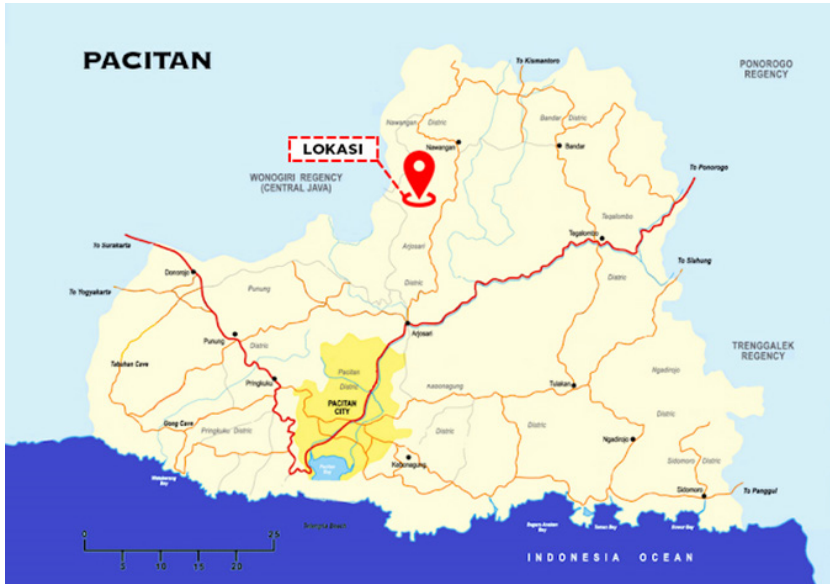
PACITAN

PONOROGO REGENCY

To Kismantoro

LOKASI

Nawangan District

Nawangan

Bandar District

Bandar

WONOGIRI REGENCY (CENTRAL JAVA)

To Ponorogo

Tegalombo

Tegalombo

To Surakarta

Arjosari

To Slahung

Donorojo

To Yogyakarta

Punung

District

Arjosari

Punung

District

Tabuhan Cave

Pacitan

TRENGGALEK REGENCY

Pringkuku

District

Kebonagung

Tulakan

Ngadirojo

PACITAN CITY

District

Gong Cave

Pringkuku District

District

Ngadirojo

District

Sidomulyo District

Kebonagung

Sidomulyo

To Panggul

INDONESIA OCEAN

0 5 10 15 20 25